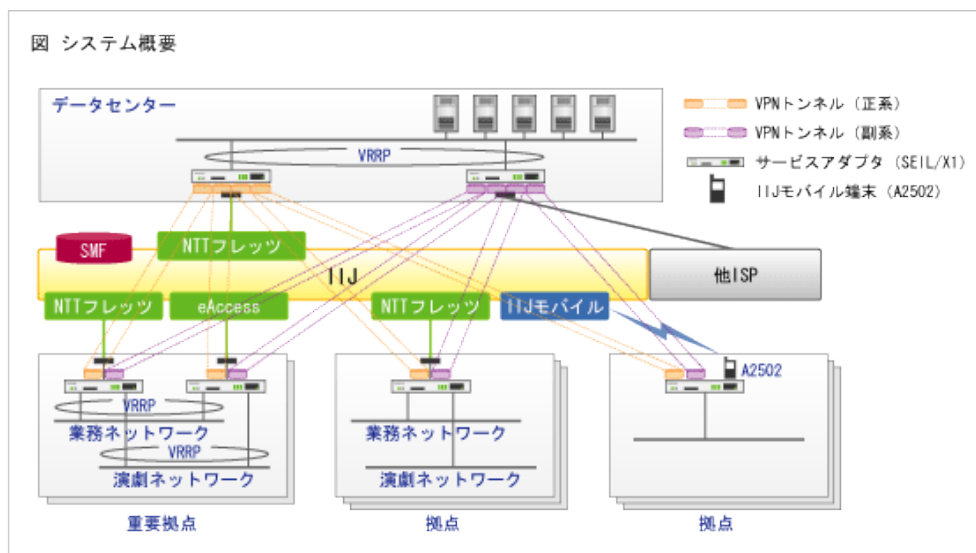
図 システム概要

データセンター

VRRP

VPNトンネル（正系）
VPNトンネル（副系）
サービスアダプタ（SEIL/X1）
IIJモバイル端末（A2502）

SMF
NTTフレッツ
IIJ
他ISP
NTTフレッツ
eAccess
NTTフレッツ
IIJモバイル

VRRP
業務ネットワーク
VRRP
演劇ネットワーク

業務ネットワーク
演劇ネットワーク

A2502

重要拠点
拠点
拠点